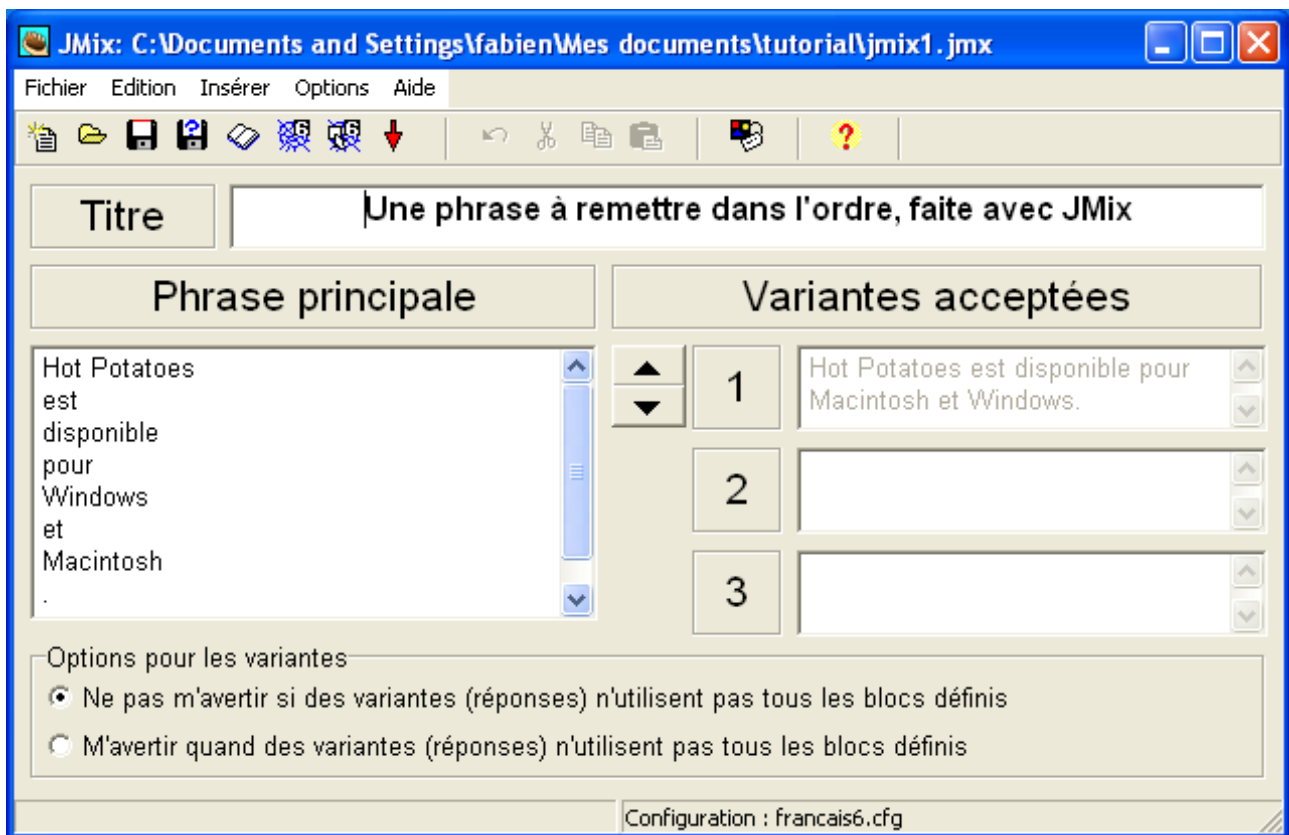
JMix: C:\Documents and Settings\fabien\Mes documents\tutorial\jmix1.jmx

Fichier Edition Insérer Options Aide

Titre

Une phrase à remettre dans l'ordre, faite avec JMix

Phrase principale

Variantes acceptées

Hot Potatoes
est
disponible
pour
Windows
et
Macintosh
.

1

Hot Potatoes est disponible pour Macintosh et Windows.

2

3

Options pour les variantes

Ne pas m'avertir si des variantes (réponses) n'utilisent pas tous les blocs définis

M'avertir quand des variantes (réponses) n'utilisent pas tous les blocs définis

Configuration : francais6.cfg